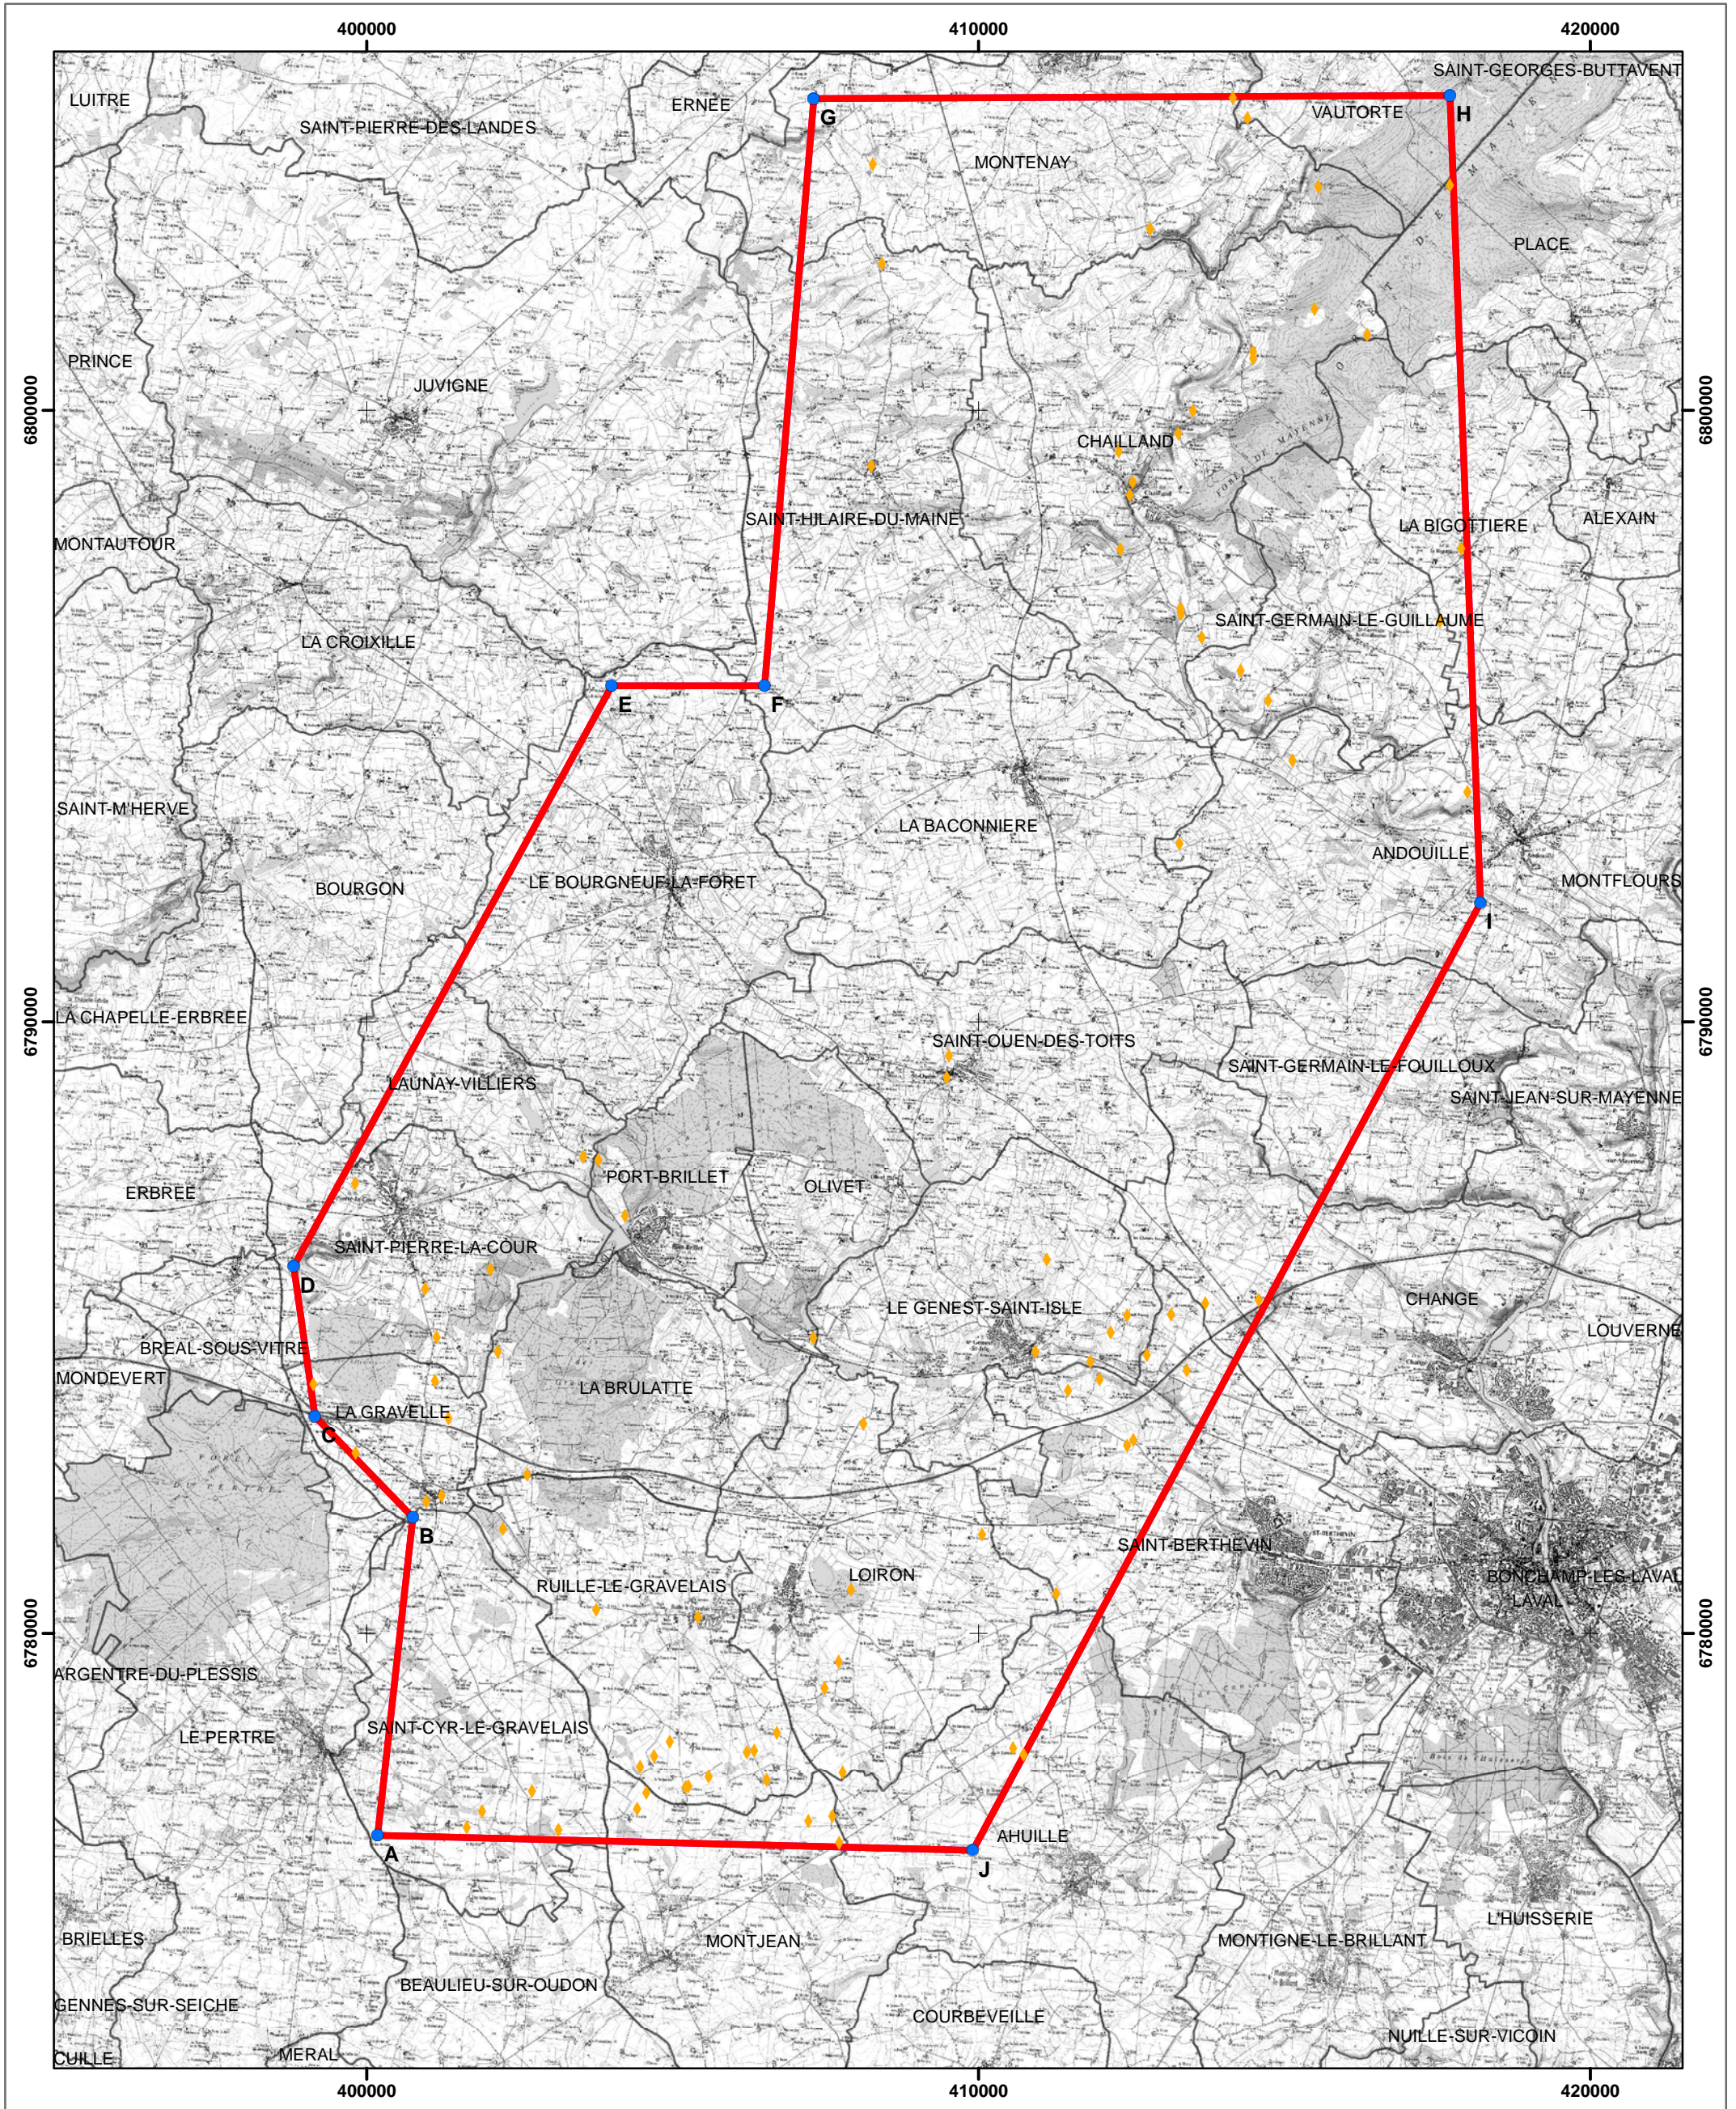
400000
410000
420000

LUITRE
SAINT-PIERRE-DES-LANDES
ERNEE
G
MONTENAY
VAUTORTE
SAINT-GEORGES-BUTTAVENT
H
PLACE
PRINCE
JUVIGNE
6800000
6800000
CHAILLAND
MONTAUTOUR
SAINT-HILAIRE-DU-MAINE
LA BIGOTTIERE
ALEXAIN
SAINT-GERMAIN-LE-GUILLAUME
LA CROIXILLE
E
F
SAINT-M'HERVE
LA BACONNIERE
ANDOUILLE
BOURGON
LE BOURGNEUF-LA-FORET
MONTFLOURS
I
LA CHAPELLE-ERBREE
6790000
6790000
SAINT-OUEN-DES-TOITS
SAINT-GERMAIN-LE-FOUILLOUX
LAUNAY-VILLIERS
SAINT-JEAN-SUR-MAYENNE
ERBREE
PORT-BRILLET
OLIVET
SAINT-PIERRE-LA-COUR
D
CHANGE
LE GENEST-SAINT-ISLE
LOUVERNE
BREAL-SOUS-VITRE
MONDEVERT
LA BRULATTE
LA GRAVELLE
C
B
SAINT-BERTHEVIN
LOIRON
RUILLE-LE-GRAVELAIS
BONCHAMP-LES-LAVAL
LAVAL
6780000
6780000
ARGENTRE-DU-PLESSIS
SAINT-CYR-LE-GRAVELAIS
LE PERTRE
A
AHUILLE
J
BRIELLES
MONTJEAN
L'HUISSERIE
MONTIGNE-LE-BRILLANT
BEAULIEU-SUR-OUDON
GENNES-SUR-SEICHE
COURBEVEILLE
NUILLE-SUR-VICOIN
MERAL
CUILLE
400000
410000
420000